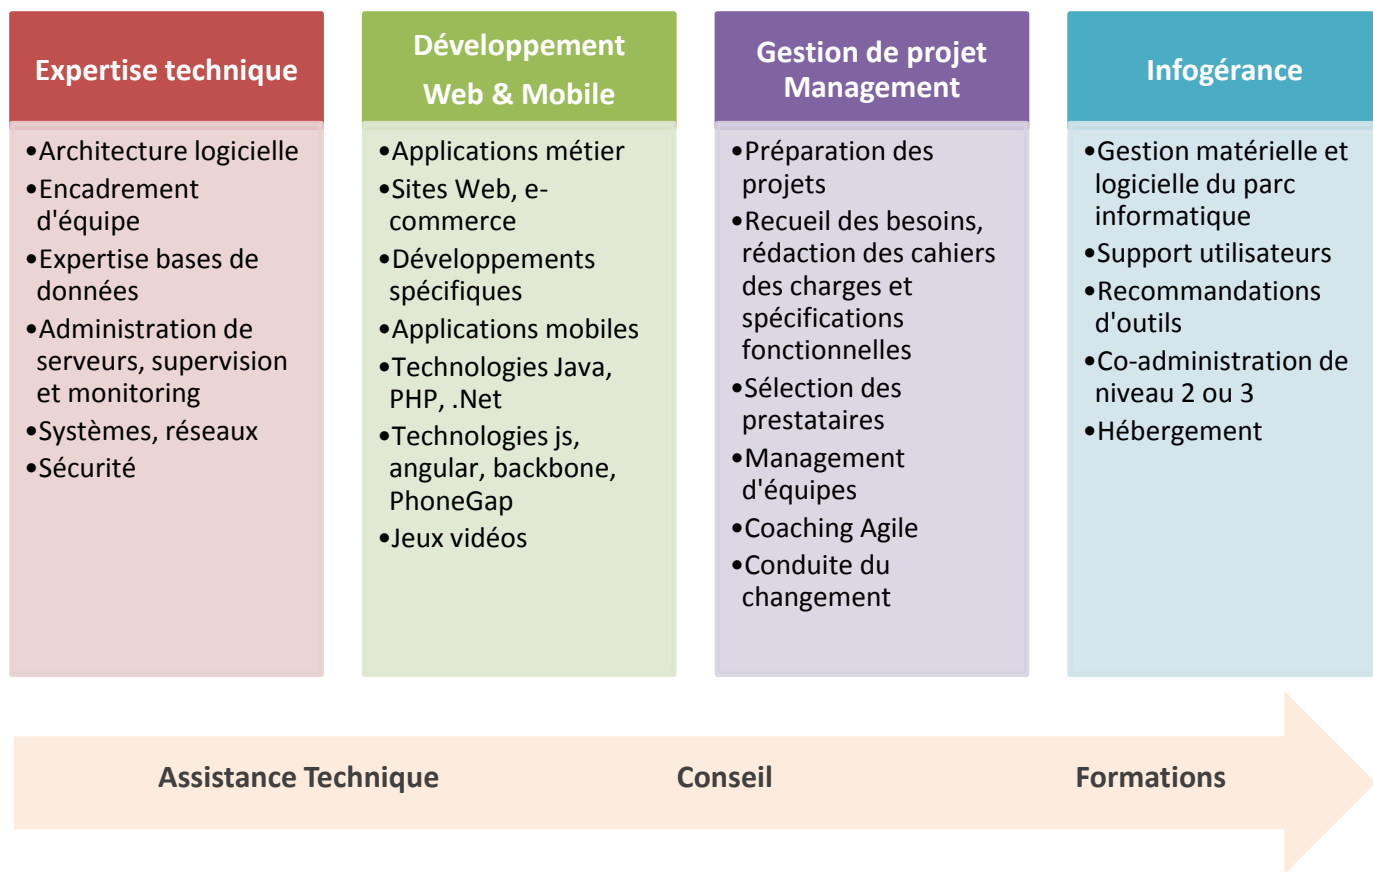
Expertise technique

•Architecture logicielle
•Encadrement d'équipe
•Expertise bases de données
•Administration de serveurs, supervision et monitoring
•Systèmes, réseaux
•Sécurité

Développement Web & Mobile

•Applications métier
•Sites Web, e-commerce
•Développements spécifiques
•Applications mobiles
•Technologies Java, PHP, .Net
•Technologies js, angular, backbone, PhoneGap
•Jeux vidéos

Gestion de projet Management

•Préparation des projets
•Recueil des besoins, rédaction des cahiers des charges et spécifications fonctionnelles
•Sélection des prestataires
•Management d'équipes
•Coaching Agile
•Conduite du changement

Infogérance

•Gestion matérielle et logicielle du parc informatique
•Support utilisateurs
•Recommandations d'outils
•Co-administration de niveau 2 ou 3
•Hébergement

Assistance Technique

Conseil

Formations